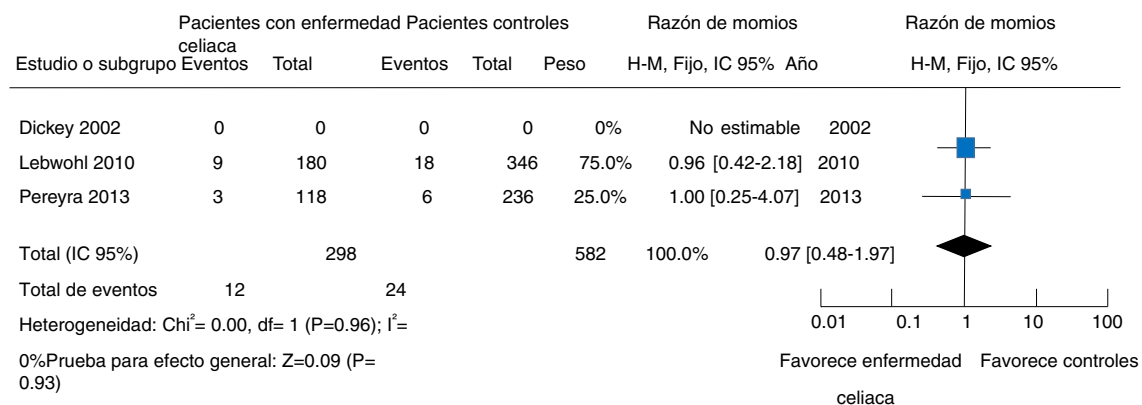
| Estudio o subgrupo | Pacientes con enfermedad celiaca Eventos | Total | Pacientes controles Eventos | Total | Peso | Razón de momios H-M, Fijo, IC 95% | Año | Razón de momios H-M, Fijo, IC 95% |
|---|---|---|---|---|---|---|---|---|
| Dickey 2002 | 0 | 0 | 0 | 0 | 0% | No estimable | 2002 | |
| Lebwohl 2010 | 9 | 180 | 18 | 346 | 75.0% | 0.96 [0.42-2.18] | 2010 | |
| Pereyra 2013 | 3 | 118 | 6 | 236 | 25.0% | 1.00 [0.25-4.07] | 2013 | |
| Total (IC 95%) | | 298 | | 582 | 100.0% | 0.97 [0.48-1.97] | | |
| Total de eventos | 12 | | 24 | | | | | |

Heterogeneidad: Chi$^2$= 0.00, df= 1 (P=0.96); I$^2$=

0%Prueba para efecto general: Z=0.09 (P= 0.93)

0.01 0.1 1 10 100

Favorece enfermedad celiaca Favorece controles